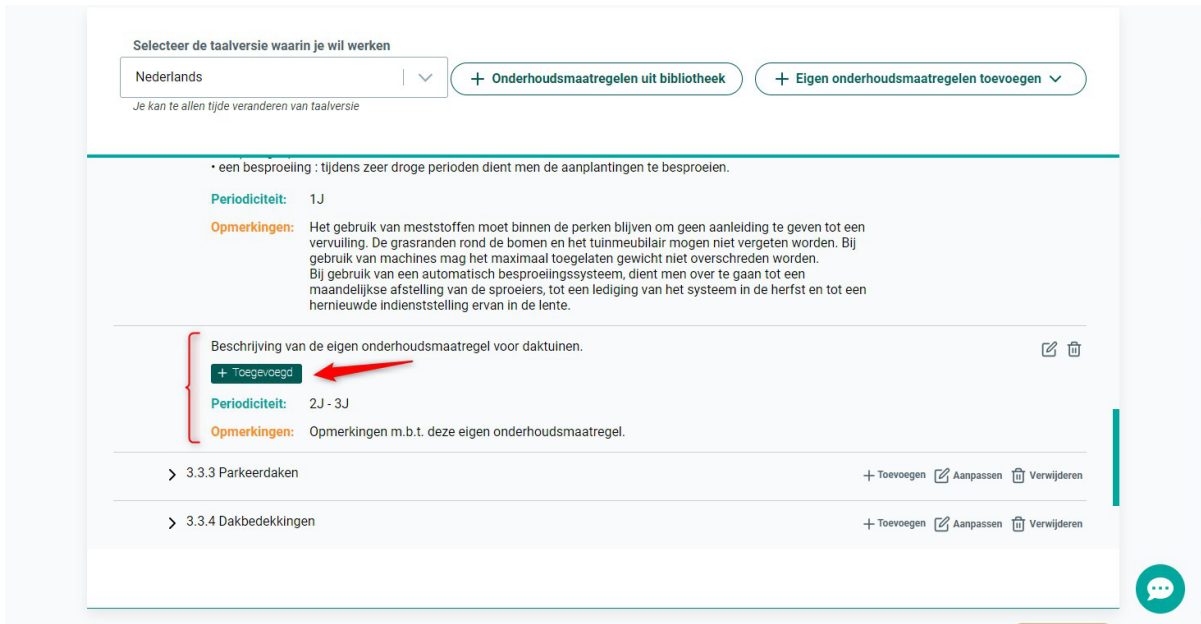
Selecteer de taalversie waarin je wil werken

Nederlands

Je kan te allen tijde veranderen van taalversie

+ Onderhoudsmaatregelen uit bibliotheek

+ Eigen onderhoudsmaatregelen toevoegen

• een besproeiing : tijdens zeer droge perioden dient men de aanplantingen te besproeien.

Periodiciteit: 1J

Opmerkingen: Het gebruik van meststoffen moet binnen de perken blijven om geen aanleiding te geven tot een vervuiling. De grasranden rond de bomen en het tuinmeubilair mogen niet vergeten worden. Bij gebruik van machines mag het maximaal toegelaten gewicht niet overschreden worden.
Bij gebruik van een automatisch besproeiingssysteem, dient men over te gaan tot een maandelijkse afstelling van de sproeiers, tot een lediging van het systeem in de herfst en tot een hernieuwde indienststelling ervan in de lente.

Beschrijving van de eigen onderhoudsmaatregel voor daktuinen.

+ Toegevoegd

Periodiciteit: 2J - 3J

Opmerkingen: Opmerkingen m.b.t. deze eigen onderhoudsmaatregel.

3.3.3 Parkeerdaken

+ Toevoegen Aanpassen Verwijderen

3.3.4 Dakbedekkingen

+ Toevoegen Aanpassen Verwijderen